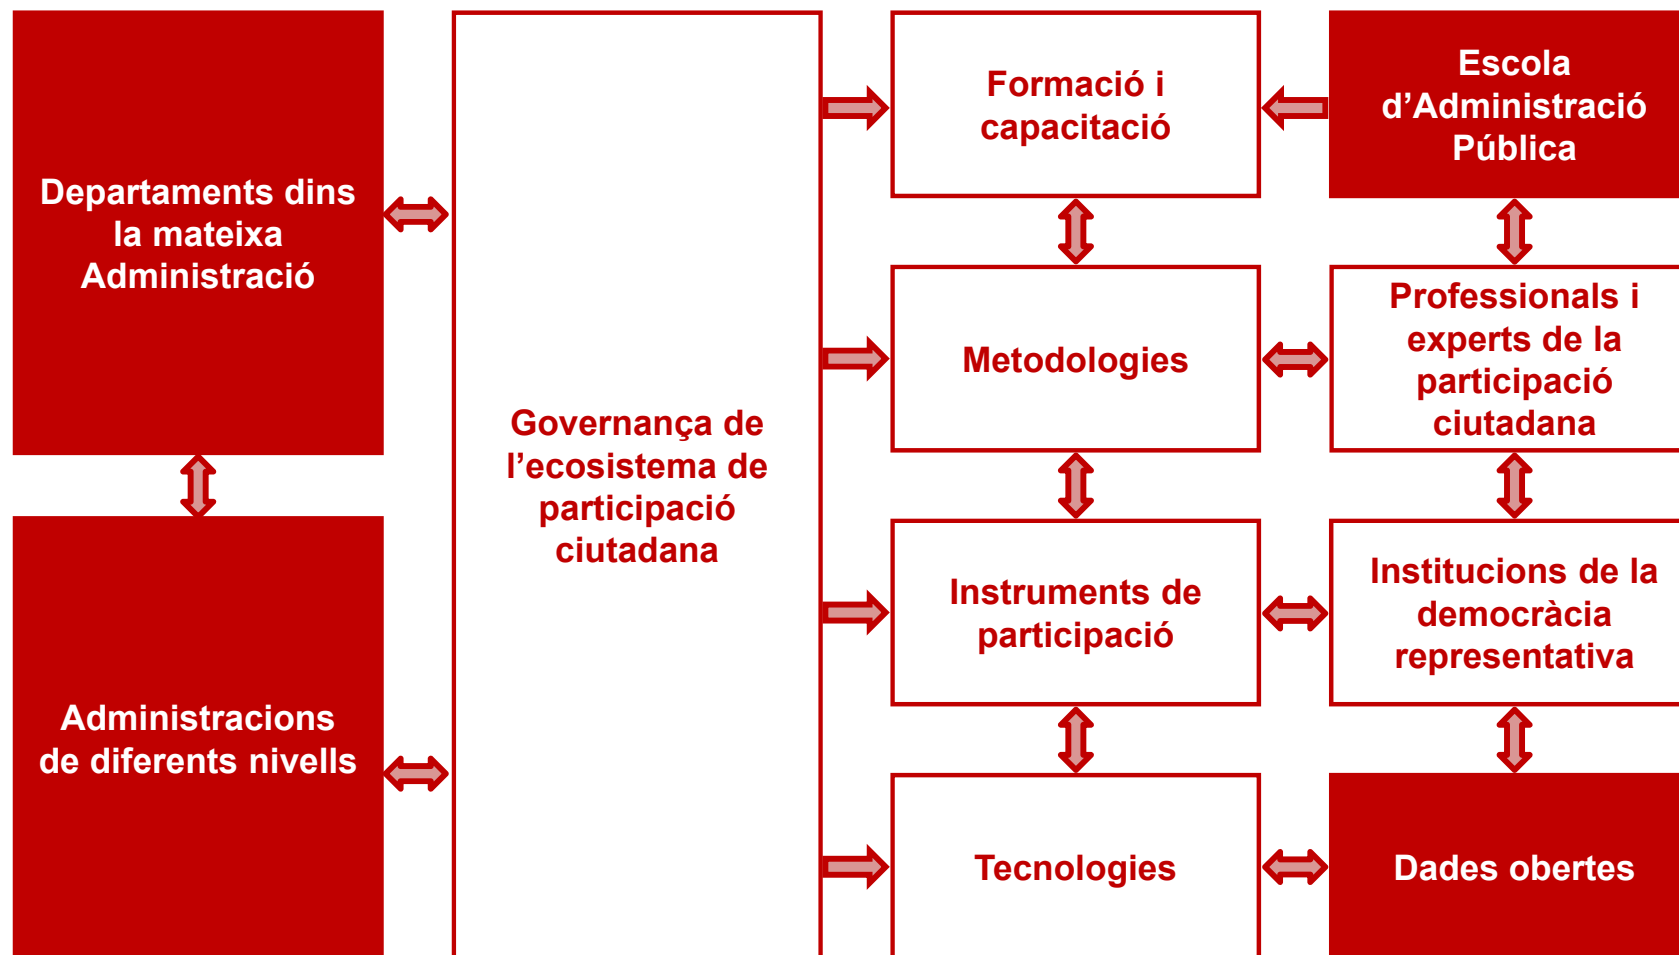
Departaments dins la mateixa Administració

Administracions de diferents nivells

Governança de l'ecosistema de participació ciutadana

Formació i capacitació

Metodologies

Instruments de participació

Tecnologies

Escola d'Administració Pública

Professionals i experts de la participació ciutadana

Institucions de la democràcia representativa

Dades obertes